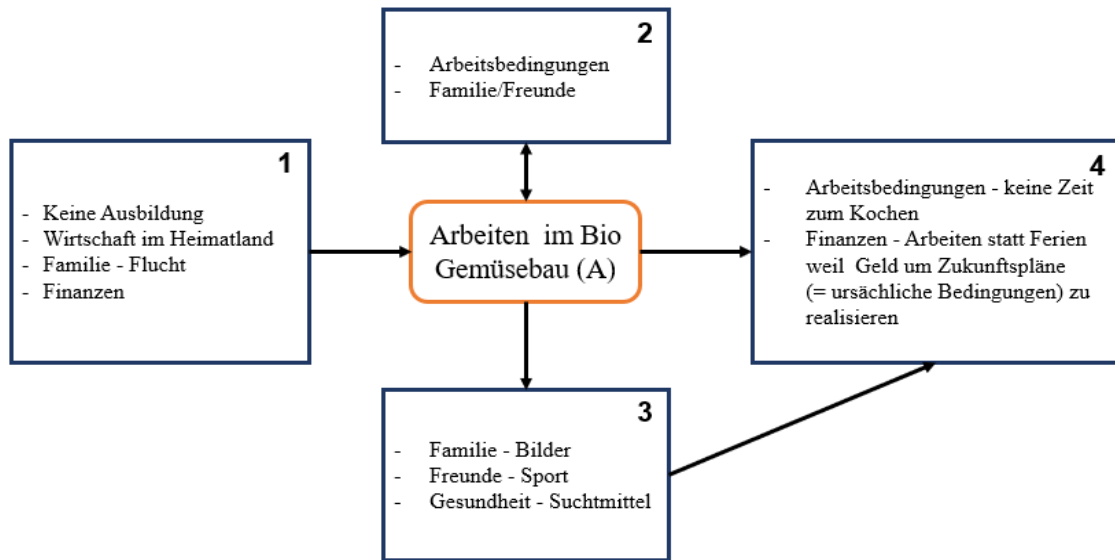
2

- Arbeitsbedingungen
- Familie/Freunde

1

- Keine Ausbildung
- Wirtschaft im Heimatland
- Familie - Flucht
- Finanzen

Arbeiten im Bio Gemüsebau (A)

4

- Arbeitsbedingungen - keine Zeit zum Kochen
- Finanzen - Arbeiten statt Ferien weil Geld um Zukunftspläne (= ursächliche Bedingungen) zu realisieren

3

- Familie - Bilder
- Freunde - Sport
- Gesundheit - Suchtmittel